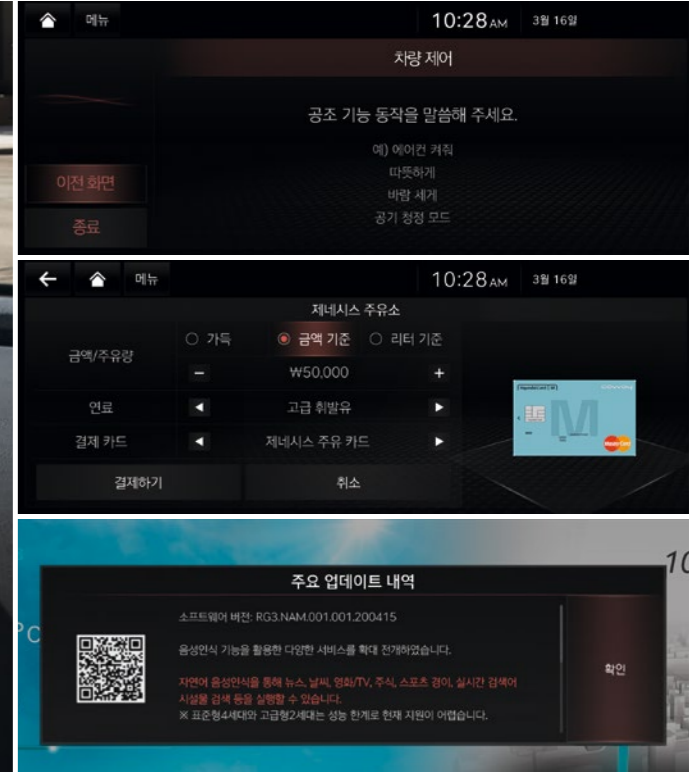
메뉴 10:28AM 3월 16일

차량 제어

공조 기능 동작을 말씀해 주세요.

예) 에어컨 켜줘
따뜻하게
바람 세게
공기 청정 모드

이전 화면
종료

메뉴 10:28AM 3월 16일

제네시스 주유소

금액/주유량
○ 가득 ◉ 금액 기준 ○ 리터 기준
- ₩50,000 +

연료 ◀ 고급 휘발유 ▶

결제 카드 ◀ 제네시스 주유 카드 ▶

결제하기 취소

주요 업데이트 내역

소프트웨어 버전: RG3.NAM.001.001.200415

음성인식 기능을 활용한 다양한 서비스를 확대 전개하였습니다.

자연어 음성인식을 통해 뉴스, 날씨, 영화/TV, 주식, 스포츠 경기, 실시간 검색어 시설물 검색 등을 실행할 수 있습니다.
※ 표준형4세대와 고급형2세대는 성능 한계로 현재 지원이 어렵습니다.

확인